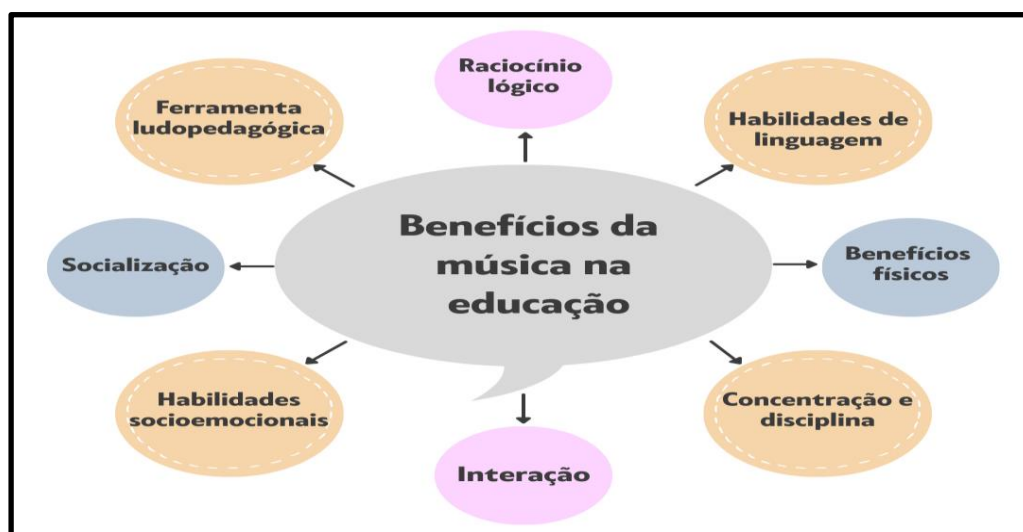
Benefícios da música na educação

Raciocínio lógico

Habilidades de linguagem

Benefícios físicos

Concentração e disciplina

Interação

Habilidades socioemocionais

Socialização

Ferramenta ludopedagógica